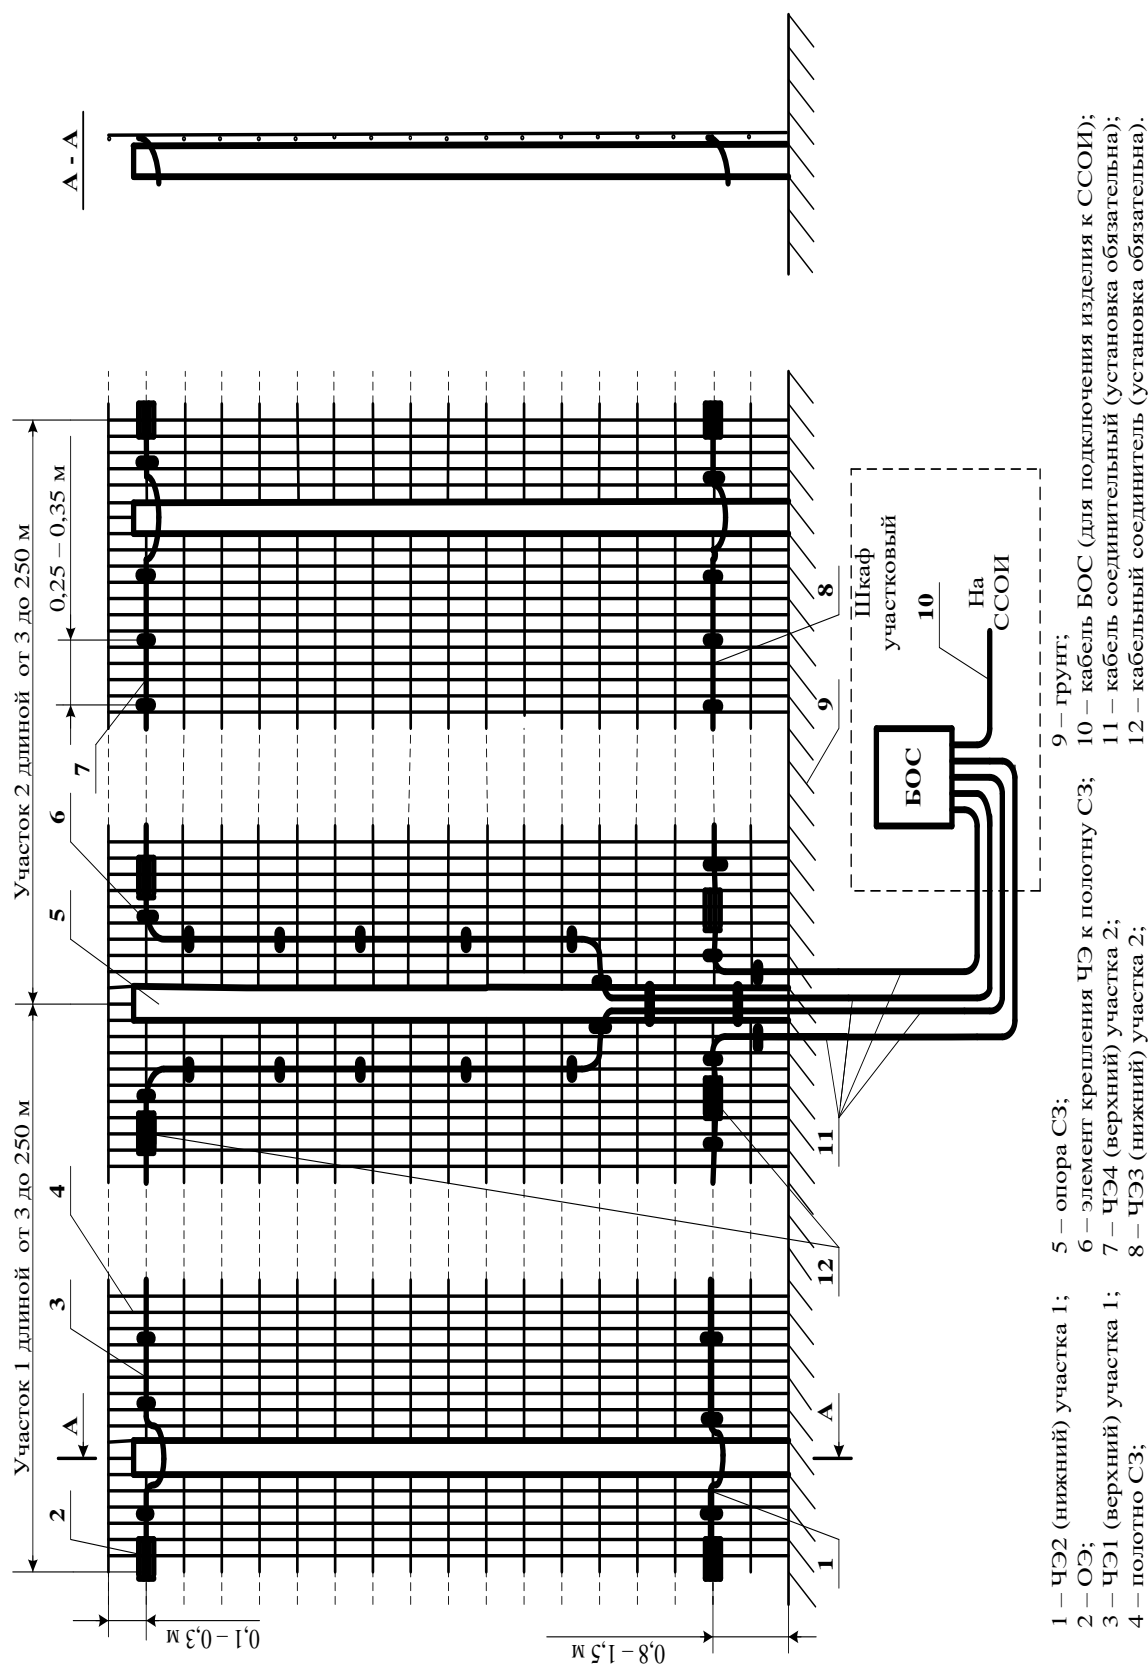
Участок 1 длиной от 3 до 250 м

Участок 2 длиной от 3 до 250 м

0,25 – 0,35 м

А - А

А

А

2

3

4

5

6

7

8

9

1

11

12

10

0,1 – 0,3 м

0,8 – 1,5 м

БОС

Шкаф участковый

На ССОИ

1 – ЧЭ2 (нижний) участка 1;
2 – ОЭ;
3 – ЧЭ1 (верхний) участка 1;
4 – полотно СЗ;
5 – опора СЗ;
6 – элемент крепления ЧЭ к полотну СЗ;
7 – ЧЭ4 (верхний) участка 2;
8 – ЧЭ3 (нижний) участка 2;
9 – грунт;
10 – кабель БОС (для подключения изделия к ССОИ);
11 – кабель соединительный (установка обязательна);
12 – кабельный соединитель (установка обязательна).